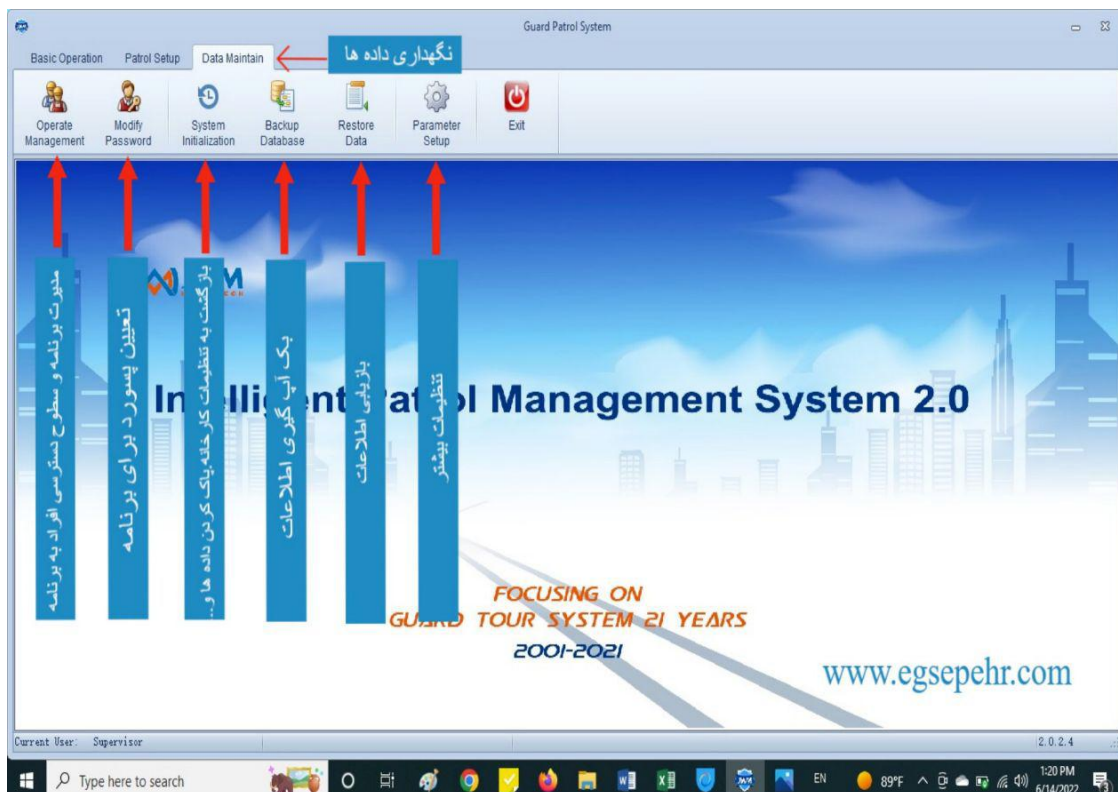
Guard Patrol System

Basic Operation | Patrol Setup | Data Maintain

نگهداری داده ها

Operate Management
Modify Password
System Initialization
Backup Database
Restore Data
Parameter Setup
Exit

مدیریت برنامه و سطوح دسترسی افراد به برنامه

تعیین پسورد برای برنامه

بازگشت به تنظیمات کارخانه،پاک کردن داده ها و...

بک آپ گیری اطلاعات

بازیابی اطلاعات

تنظیمات بیشتر

In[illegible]lli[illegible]nt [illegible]at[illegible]ol Management System 2.0

FOCUSING ON
GU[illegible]D TOUR SYSTEM 21 YEARS
2001-2021

www.egsepehr.com

Current User: Supervisor

2.0.2.4

Type here to search

EN

89°F

1:20 PM
6/14/2022